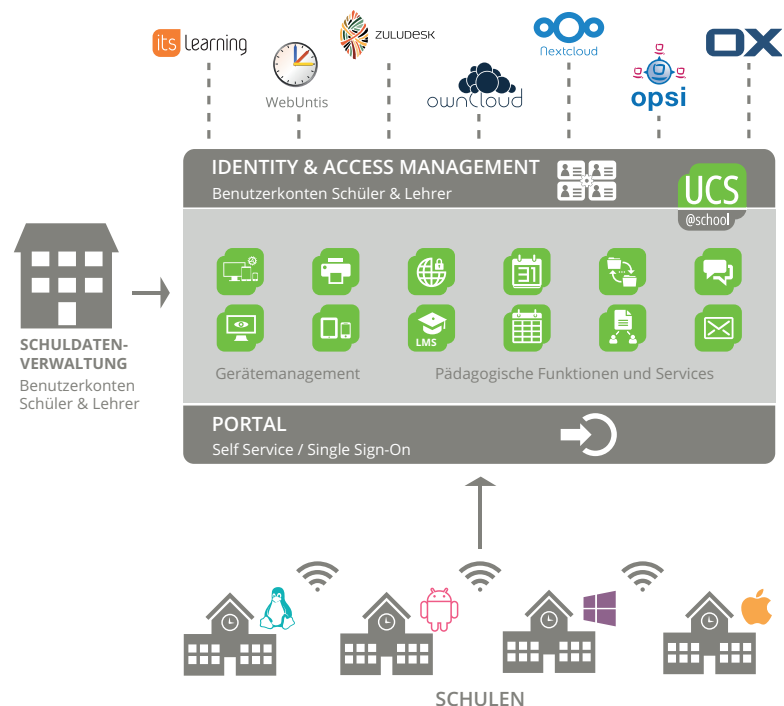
its learning

WebUntis

ZULUDESK

ownCloud

Nextcloud

opsi

OX

IDENTITY & ACCESS MANAGEMENT

Benutzerkonten Schüler & Lehrer

UCS
@school

SCHULDATENVERWALTUNG
Benutzerkonten Schüler & Lehrer

31

LMS

Gerätemanagement

Pädagogische Funktionen und Services

PORTAL

Self Service / Single Sign-On

SCHULEN